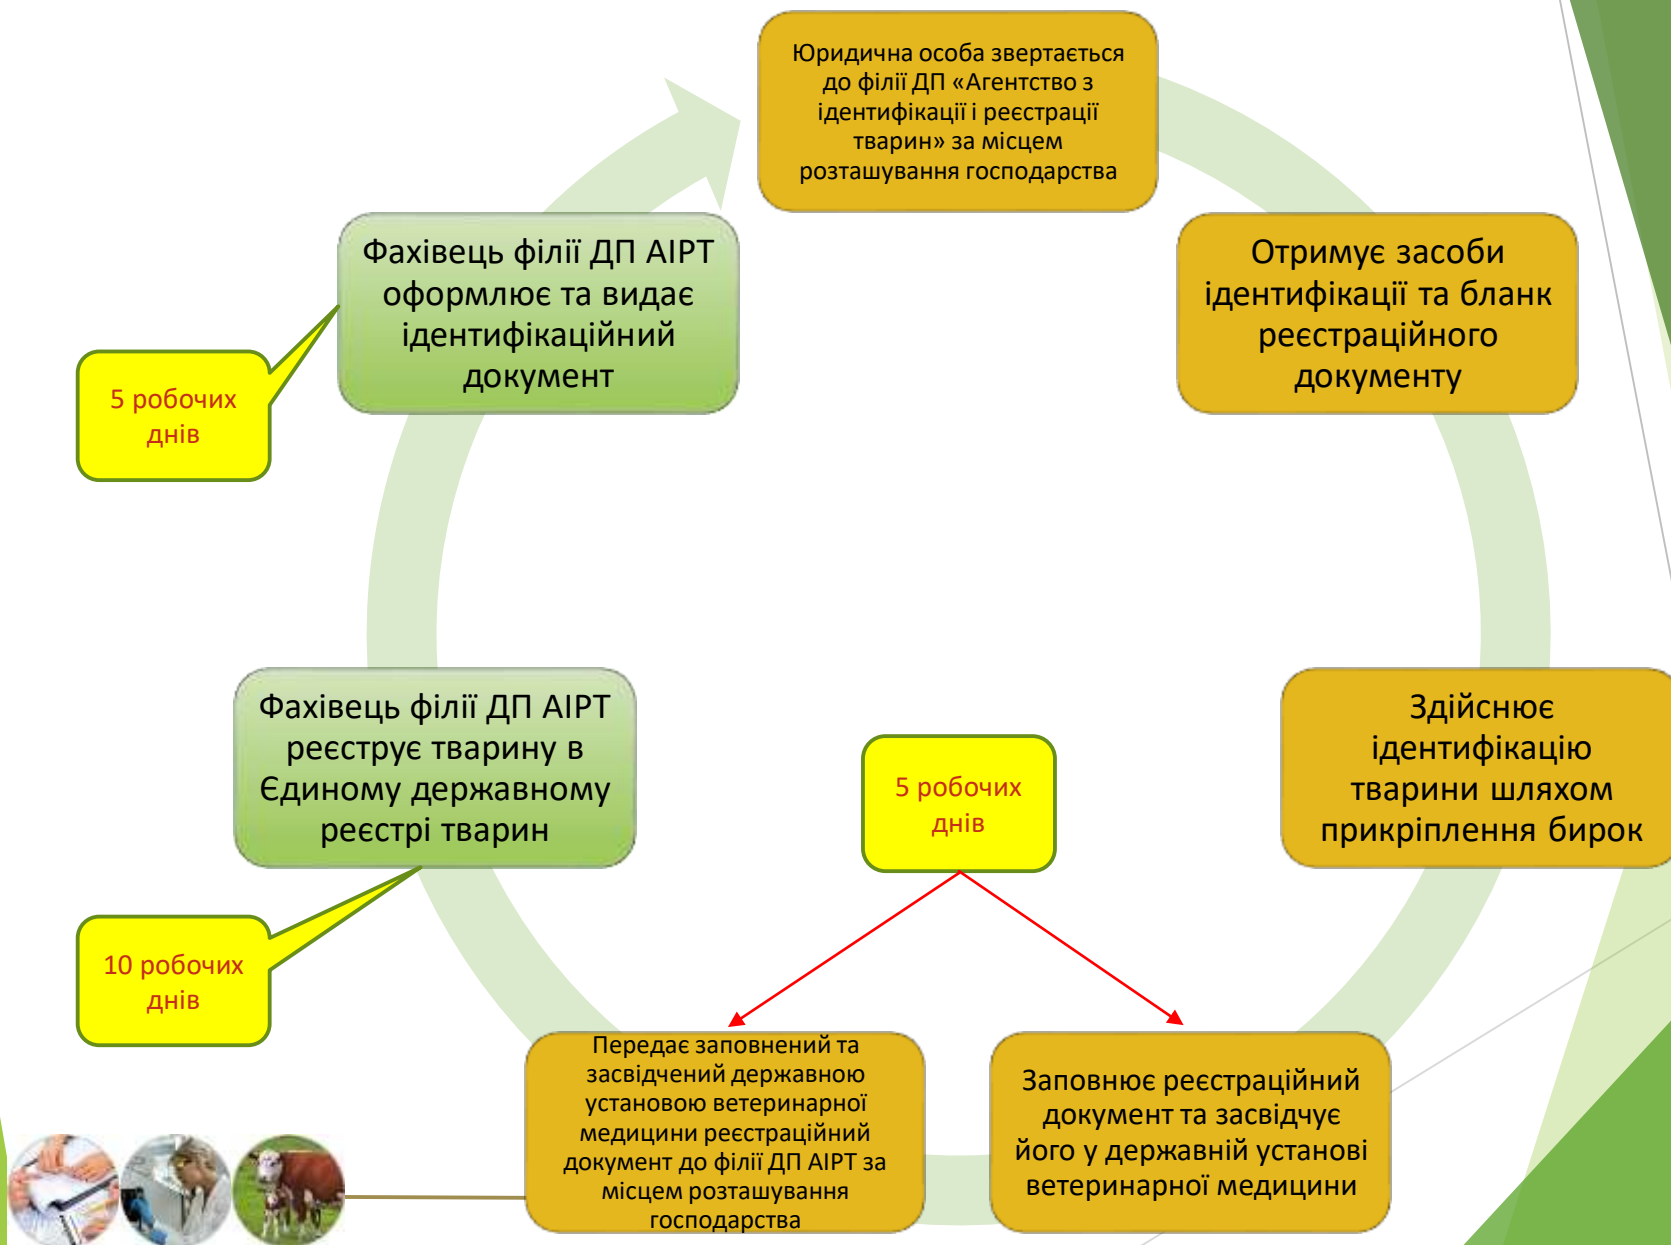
Юридична особа звертається до філії ДП «Агентство з ідентифікації і реєстрації тварин» за місцем розташування господарства

Отримує засоби ідентифікації та бланк реєстраційного документу

Здійснює ідентифікацію тварини шляхом прикріплення бирок

5 робочих днів

Заповнює реєстраційний документ та засвідчує його у державній установі ветеринарної медицини

Передає заповнений та засвідчений державною установою ветеринарної медицини реєстраційний документ до філії ДП АІРТ за місцем розташування господарства

Фахівець філії ДП АІРТ реєструє тварину в Єдиному державному реєстрі тварин

10 робочих днів

Фахівець філії ДП АІРТ оформлює та видає ідентифікаційний документ

5 робочих днів